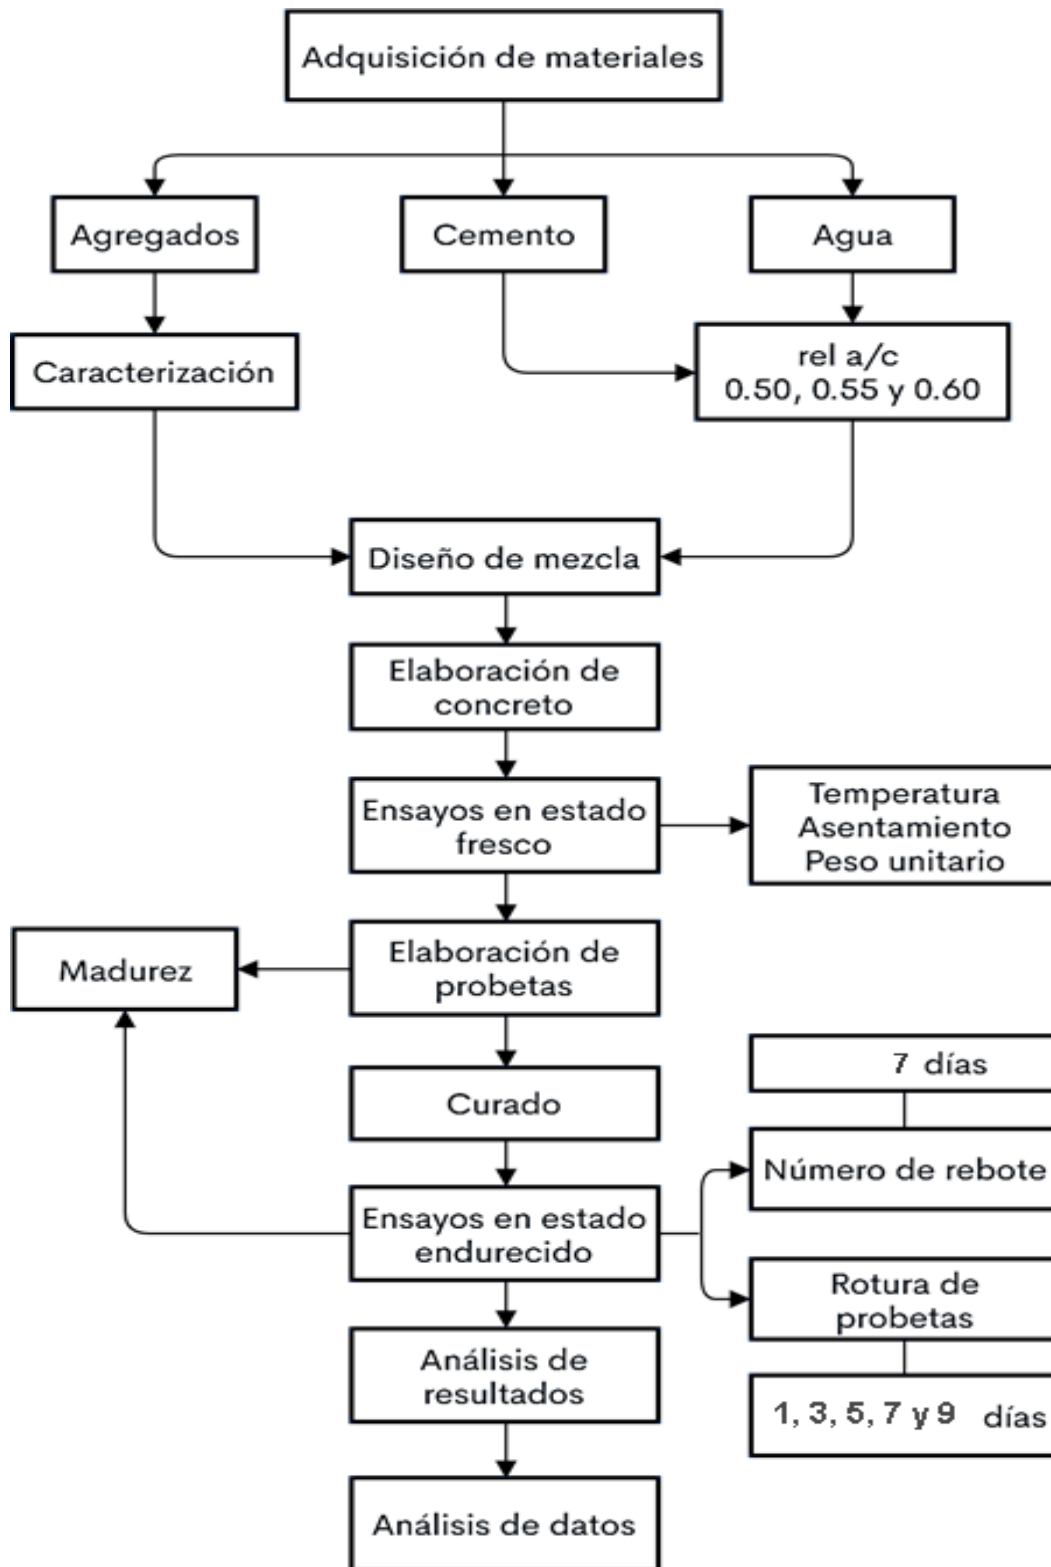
Adquisición de materiales

Agregados

Cemento

Agua

Caracterización

rel a/c
0.50, 0.55 y 0.60

Diseño de mezcla

Elaboración de concreto

Ensayos en estado fresco

Temperatura
Asentamiento
Peso unitario

Madurez

Elaboración de probetas

7 días

Curado

Número de rebote

Ensayos en estado endurecido

Rotura de probetas

Análisis de resultados

1, 3, 5, 7 y 9 días

Análisis de datos